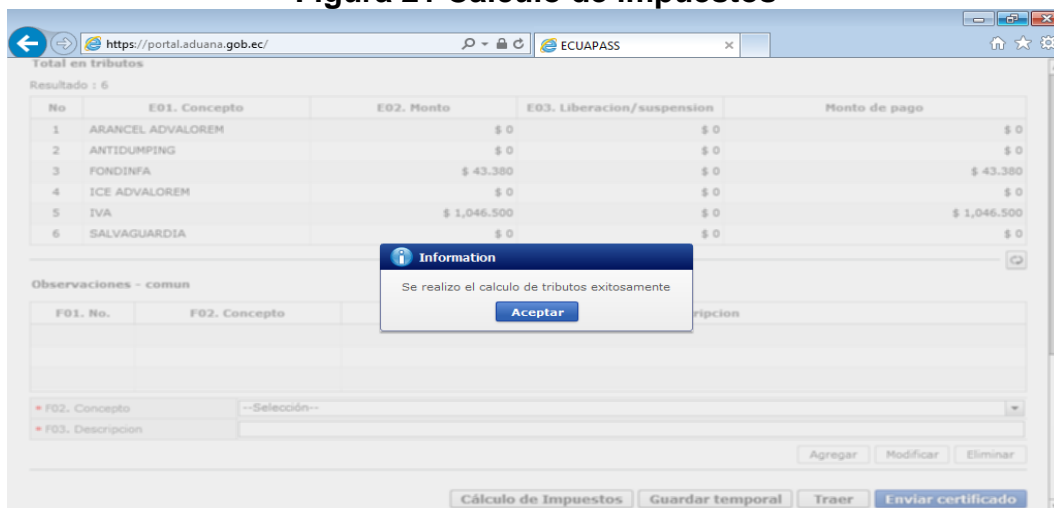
Figura 21 Cálculo de Impuestos

https://portal.aduana.gob.ec/

ECUAPASS

Total en tributos

Resultado : 6

| No | E01. Concepto | E02. Monto | E03. Liberacion/suspension | Monto de pago |
|---|---|---|---|---|
| 1 | ARANCEL ADVALOREM | $ 0 | $ 0 | $ 0 |
| 2 | ANTIDUMPING | $ 0 | $ 0 | $ 0 |
| 3 | FONDINFA | $ 43.380 | $ 0 | $ 43.380 |
| 4 | ICE ADVALOREM | $ 0 | $ 0 | $ 0 |
| 5 | IVA | $ 1,046.500 | $ 0 | $ 1,046.500 |
| 6 | SALVAGUARDIA | $ 0 | $ 0 | $ 0 |

Information

Se realizo el calculo de tributos exitosamente

Aceptar

Observaciones - comun

| F01. No. | F02. Concepto | ripcion |
|---|---|---|

* F02. Concepto --Selección--

* F03. Descripcion

Agregar Modificar Eliminar

Cálculo de Impuestos Guardar temporal Traer Enviar certificado